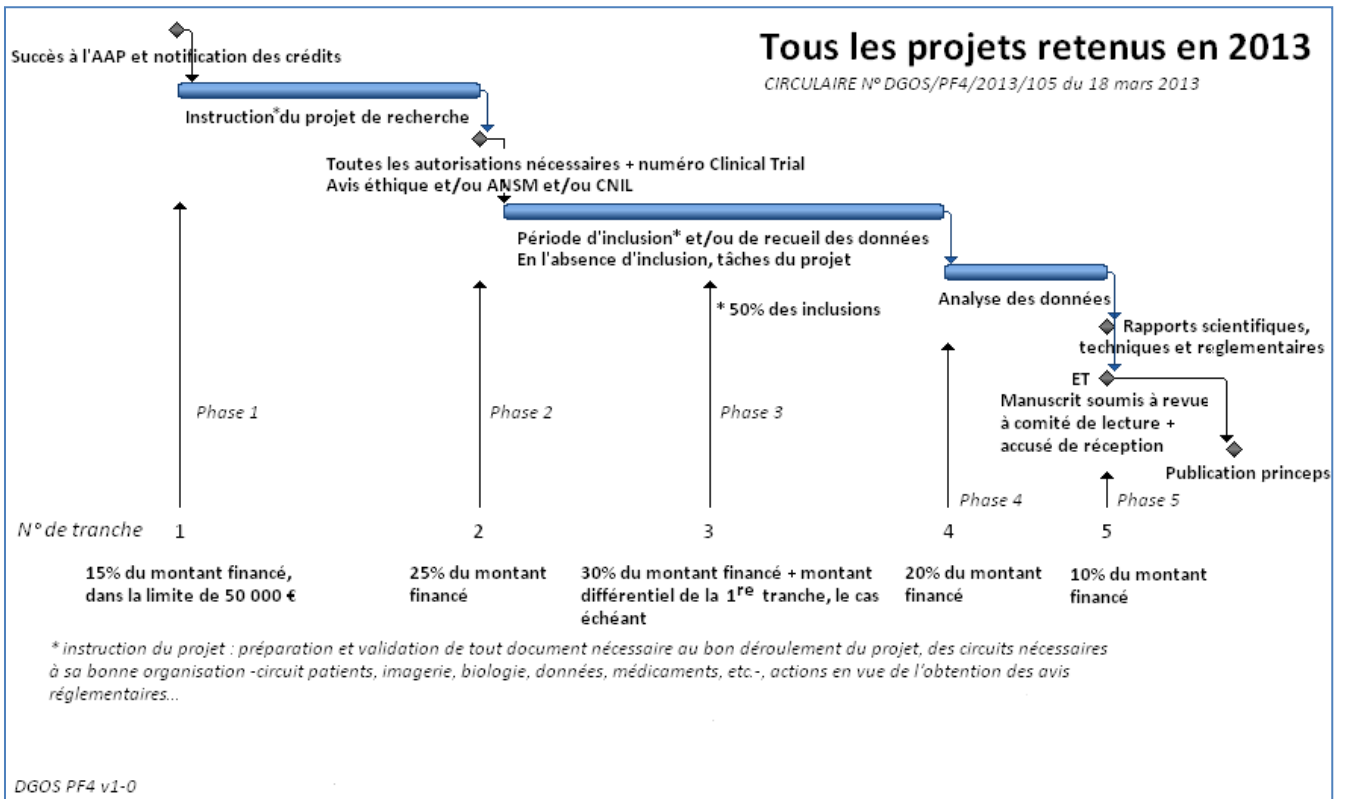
Tous les projets retenus en 2013

CIRCULAIRE N° DGOS/PF4/2013/105 du 18 mars 2013

Succès à l'AAP et notification des crédits

Instruction*du projet de recherche

Toutes les autorisations nécessaires + numéro Clinical Trial
Avis éthique et/ou ANSM et/ou CNIL

Période d'inclusion* et/ou de recueil des données
En l'absence d'inclusion, tâches du projet

* 50% des inclusions

Analyse des données

Rapports scientifiques, techniques et reglementaires

ET

Manuscrit soumis à revue à comité de lecture + accusé de réception

Publication princeps

Phase 1

Phase 2

Phase 3

Phase 4

Phase 5

N° de tranche 1 2 3 4 5

15% du montant financé, dans la limite de 50 000 €

25% du montant financé

30% du montant financé + montant différentiel de la 1$^{re}$ tranche, le cas échéant

20% du montant financé

10% du montant financé

* instruction du projet : préparation et validation de tout document nécessaire au bon déroulement du projet, des circuits nécessaires à sa bonne organisation -circuit patients, imagerie, biologie, données, médicaments, etc.-, actions en vue de l'obtention des avis réglementaires...

DGOS PF4 v1-0